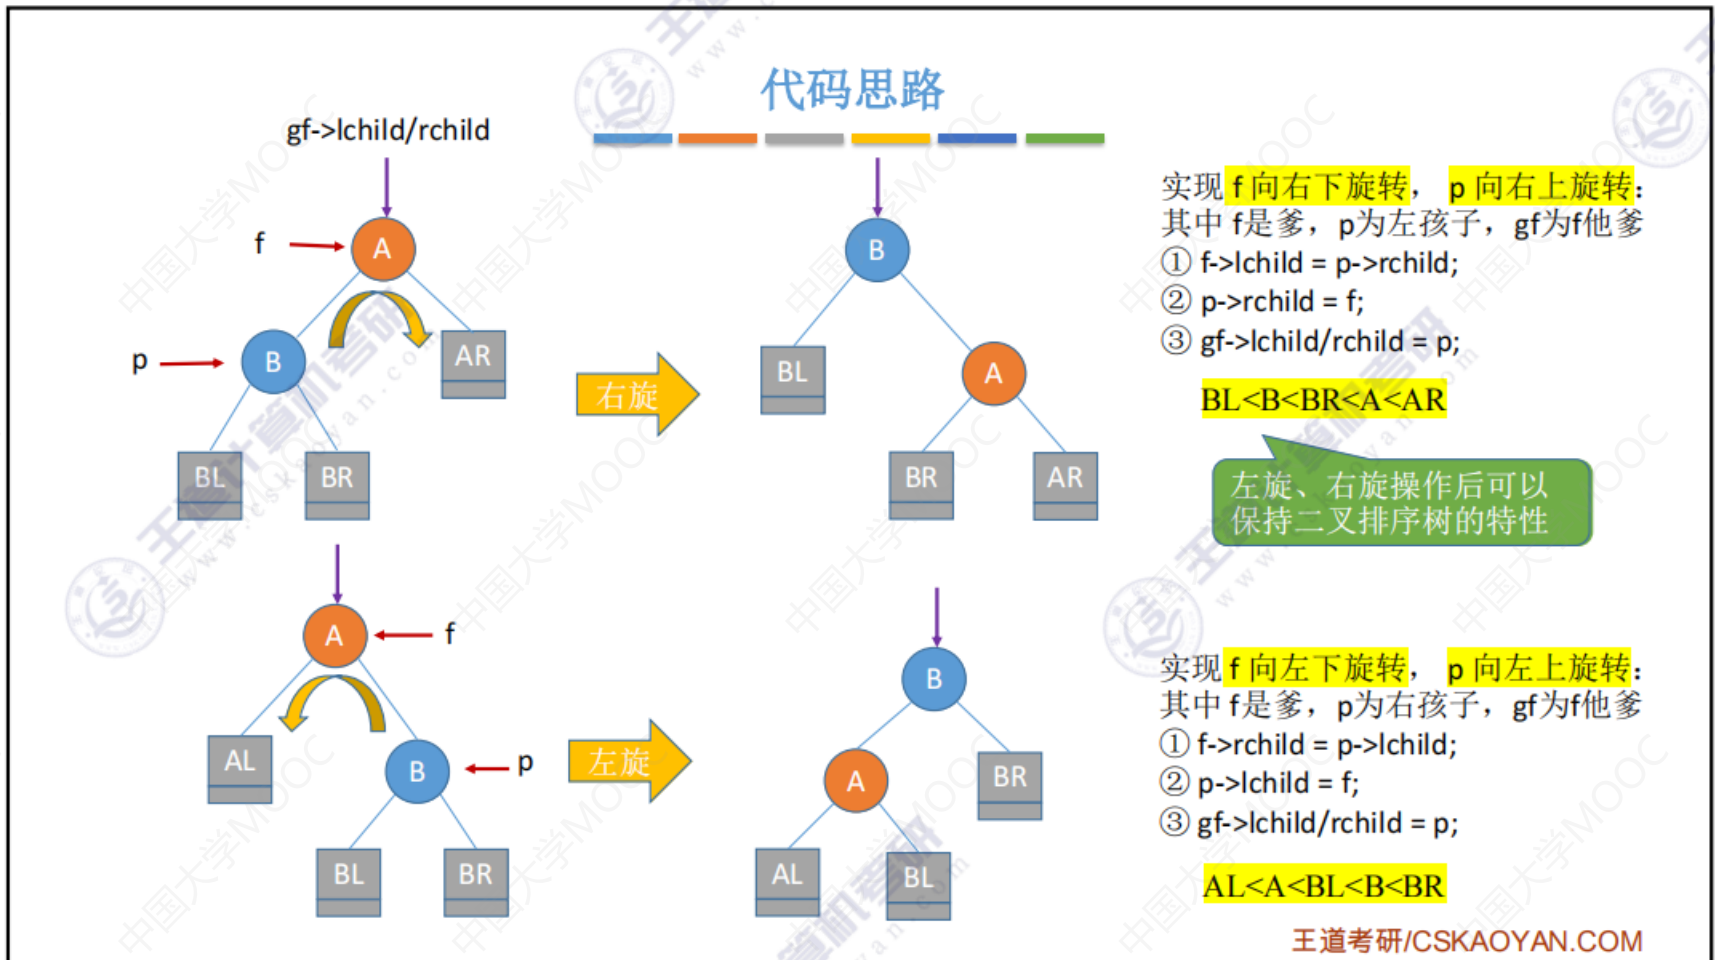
代码思路

gf->lchild/rchild

f

A

p

B

AR

BL

BR

右旋

B

BL

A

BR

AR

实现 f 向右下旋转， p 向右上旋转：
其中 f是爹，p为左孩子，gf为f他爹
① f->lchild = p->rchild;
② p->rchild = f;
③ gf->lchild/rchild = p;

BL<B<BR<A<AR

左旋、右旋操作后可以保持二叉排序树的特性

A

f

AL

B

p

BL

BR

左旋

B

A

BR

AL

BL

实现 f 向左下旋转， p 向左上旋转：
其中 f是爹，p为右孩子，gf为f他爹
① f->rchild = p->lchild;
② p->lchild = f;
③ gf->lchild/rchild = p;

AL<A<BL<B<BR

王道考研/CSKAOYAN.COM